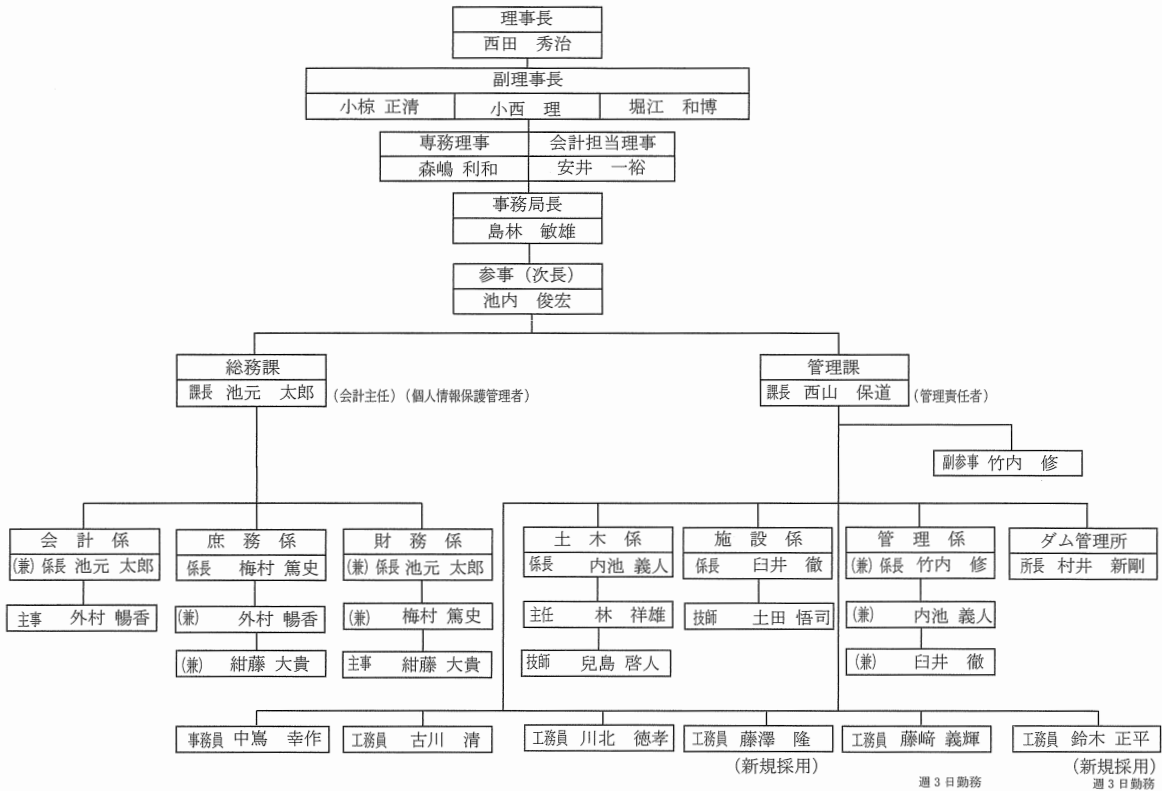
理事長
西田 秀治

副理事長
小椋 正清
小西 理
堀江 和博

専務理事
森嶋 利和

会計担当理事
安井 一裕

事務局長
島林 敏雄

参事（次長）
池内 俊宏

総務課
課長 池元 太郎 （会計主任）（個人情報保護管理者）

管理課
課長 西山 保道 （管理責任者）

副参事 竹内 修

会計係
(兼) 係長 池元 太郎
主事 外村 暢香

庶務係
係長 梅村 篤史
(兼) 外村 暢香
(兼) 紺藤 大貴

財務係
(兼) 係長 池元 太郎
(兼) 梅村 篤史
主事 紺藤 大貴

土木係
係長 内池 義人
主任 林 祥雄
技師 兒島 啓人

施設係
係長 臼井 徹
技師 土田 悟司

管理係
(兼) 係長 竹内 修
(兼) 内池 義人
(兼) 臼井 徹

ダム管理所
所長 村井 新剛

事務員 中嶌 幸作
工務員 古川 清
工務員 川北 徳孝
工務員 藤澤 隆
（新規採用）
工務員 藤崎 義輝
週３日勤務
工務員 鈴木 正平
（新規採用）
週３日勤務